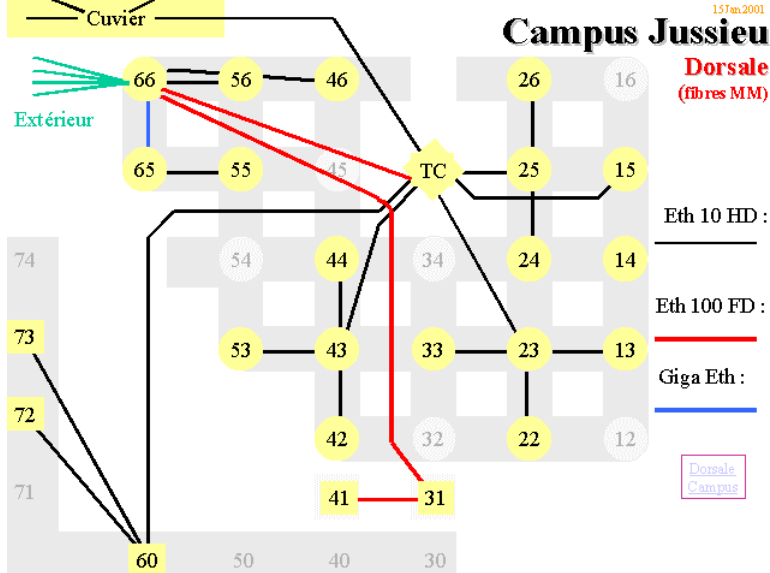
15Jan2001

Campus Jussieu

Dorsale

(fibres MM)

Cuvier

Extérieur

66 56 46 26 16

65 55 45 TC 25 15

74 54 44 34 24 14

73 53 43 33 23 13

72 42 32 22 12

71 41 31

60 50 40 30

Eth 10 HD :

Eth 100 FD :

Giga Eth :

Dorsale Campus